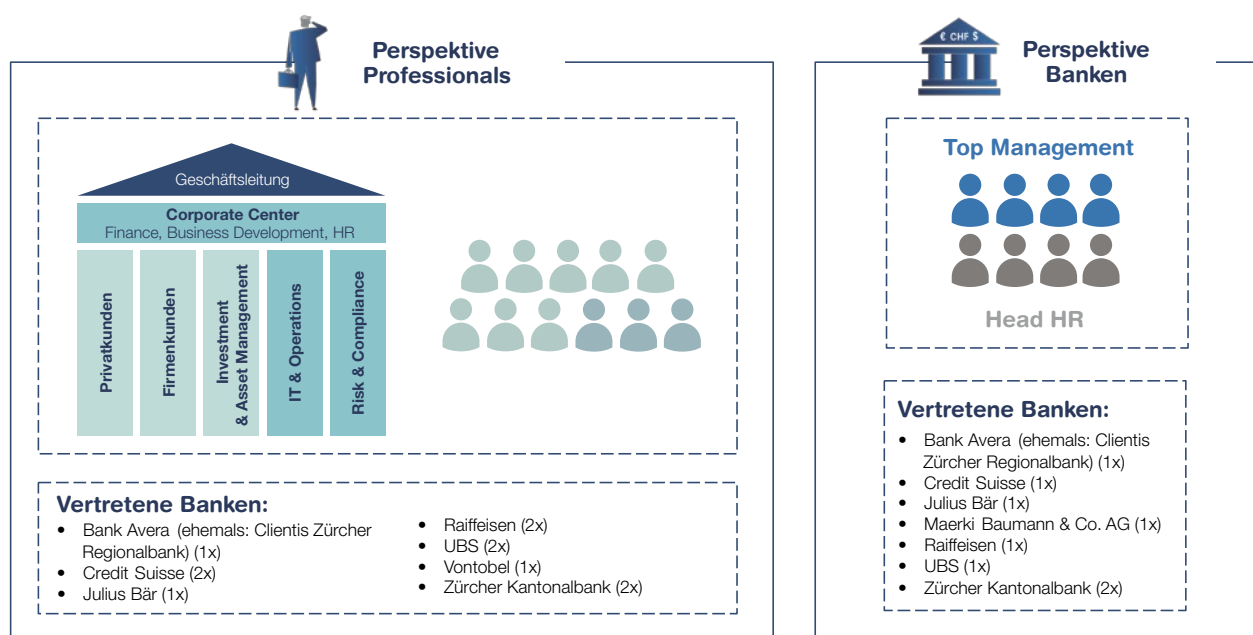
Perspektive Professionals

Geschäftsleitung

Corporate Center
Finance, Business Development, HR

Privatkunden

Firmenkunden

Investment & Asset Management

IT & Operations

Risk & Compliance

Vertretene Banken:
- Bank Avera (ehemals: Clientis Zürcher Regionalbank) (1x)
- Credit Suisse (2x)
- Julius Bär (1x)

- Raiffeisen (2x)
- UBS (2x)
- Vontobel (1x)
- Zürcher Kantonalbank (2x)

€ CHF $

Perspektive Banken

Top Management

Head HR

Vertretene Banken:
- Bank Avera (ehemals: Clientis Zürcher Regionalbank) (1x)
- Credit Suisse (1x)
- Julius Bär (1x)
- Maerki Baumann & Co. AG (1x)
- Raiffeisen (1x)
- UBS (1x)
- Zürcher Kantonalbank (2x)